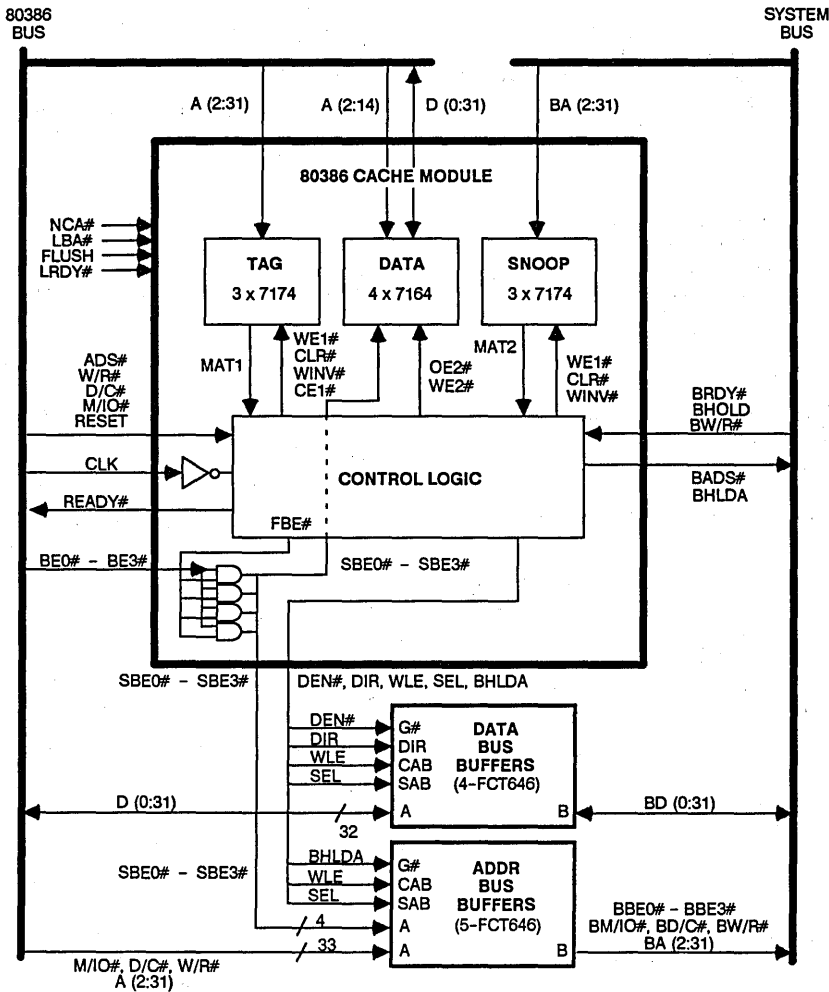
80386
BUS

SYSTEM
BUS

A (2:31)
A (2:14)
D (0:31)
BA (2:31)

80386 CACHE MODULE

NCA#
LBA#
FLUSH
LRDY#

TAG
3 x 7174

DATA
4 x 7164

SNOOP
3 x 7174

MAT1
WE1#
CLR#
WINV#
CE1#
OE2#
WE2#
MAT2
WE1#
CLR#
WINV#

ADS#
W/R#
D/C#
M/IO#
RESET

BRDY#
BHOLD
BW/R#

CLK

CONTROL LOGIC

BADS#
BHLDA

READY#

FBE#

BE0# - BE3#

SBE0# - SBE3#

SBE0# - SBE3#

DEN#, DIR, WLE, SEL, BHLDA

DEN#
DIR
WLE
SEL

G#
DIR
CAB
SAB

DATA
BUS
BUFFERS
(4-FCT646)

D (0:31)
32
A
B
BD (0:31)

SBE0# - SBE3#

BHLDA
WLE
SEL

G#
CAB
SAB

ADDR
BUS
BUFFERS
(5-FCT646)

4
A
33
A
B

BBE0# - BBE3#
BM/IO#, BD/C#, BW/R#
BA (2:31)

M/IO#, D/C#, W/R#
A (2:31)